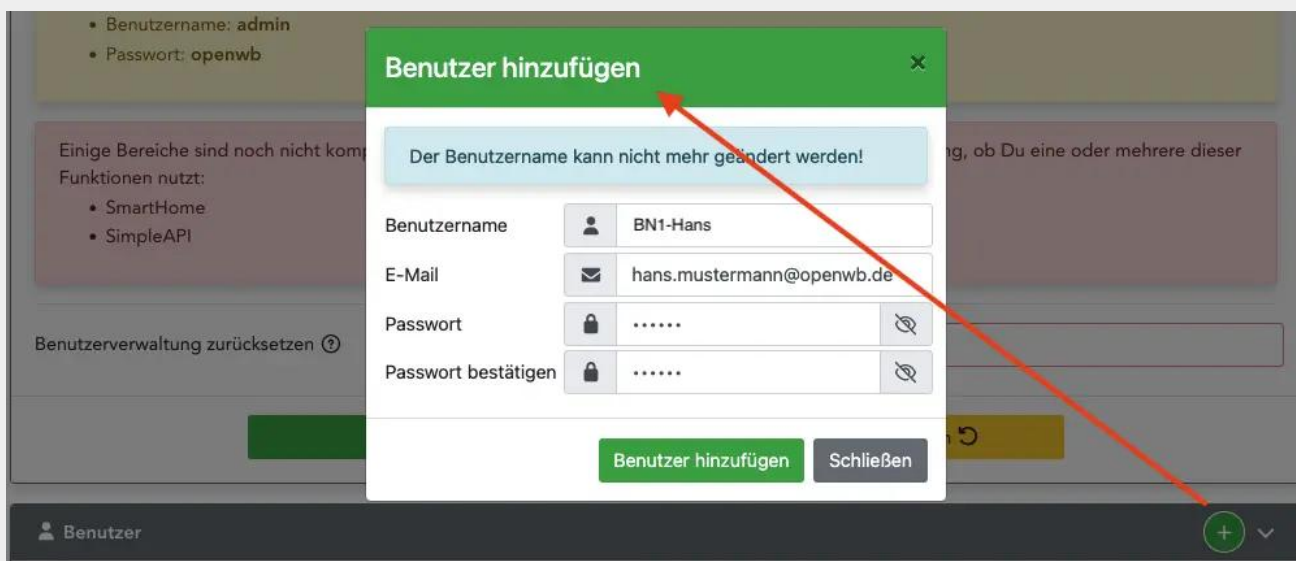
• Benutzername: **admin**
• Passwort: **openwb**

Einige Bereiche sind noch nicht komp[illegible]ng, ob Du eine oder mehrere dieser Funktionen nutzt:
• SmartHome
• SimpleAPI

Benutzerverwaltung zurücksetzen ?

Benutzer hinzufügen ×

Der Benutzername kann nicht mehr geändert werden!

Benutzername BN1-Hans
E-Mail hans.mustermann@openwb.de
Passwort ••••••
Passwort bestätigen ••••••

Benutzer hinzufügen Schließen

Benutzer